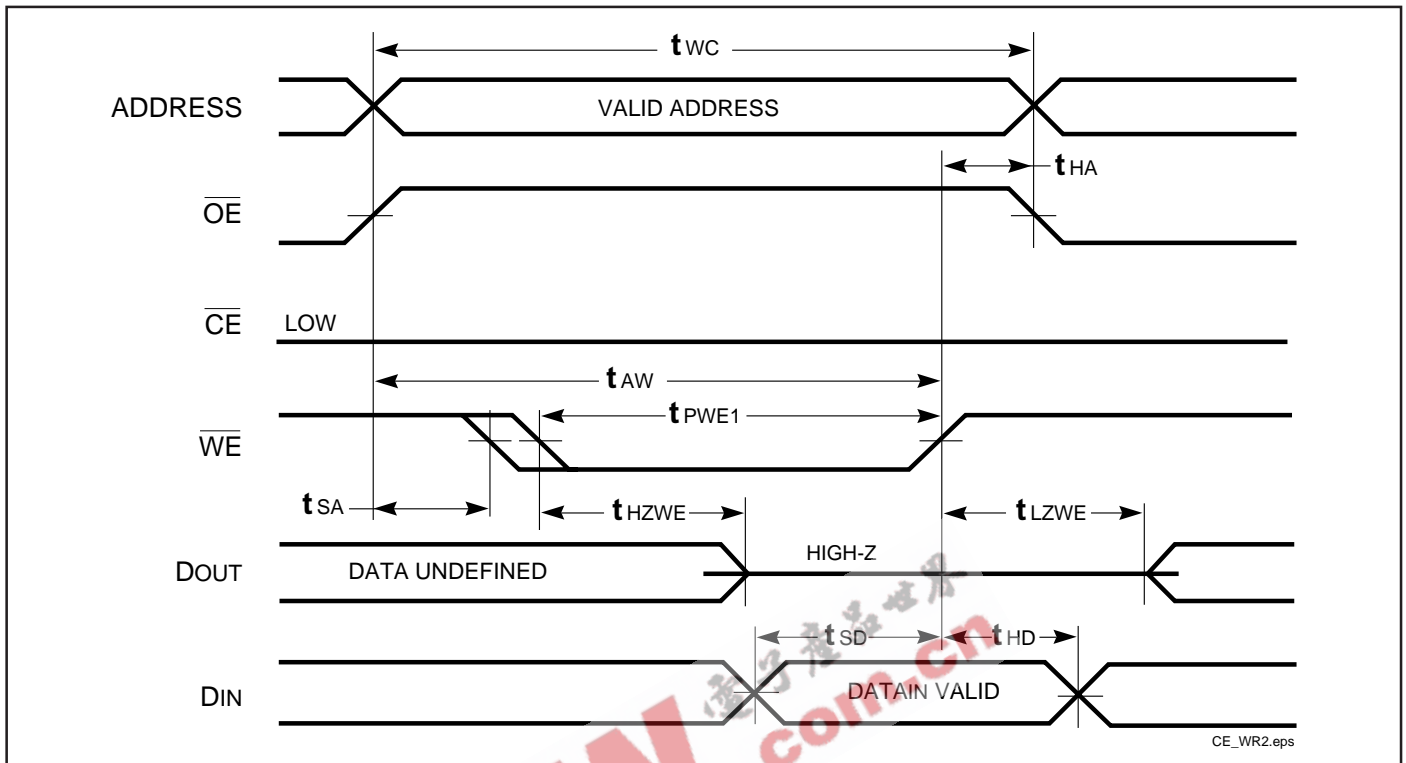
$t_{WC}$

ADDRESS

VALID ADDRESS

$t_{HA}$

$\overline{OE}$

$\overline{CE}$

LOW

$t_{AW}$

$t_{PWE1}$

$\overline{WE}$

$t_{SA}$

$t_{HZWE}$

$t_{LZWE}$

DOUT

HIGH-Z

DATA UNDEFINED

$t_{SD}$

$t_{HD}$

DIN

DATAIN VALID

CE_WR2.eps